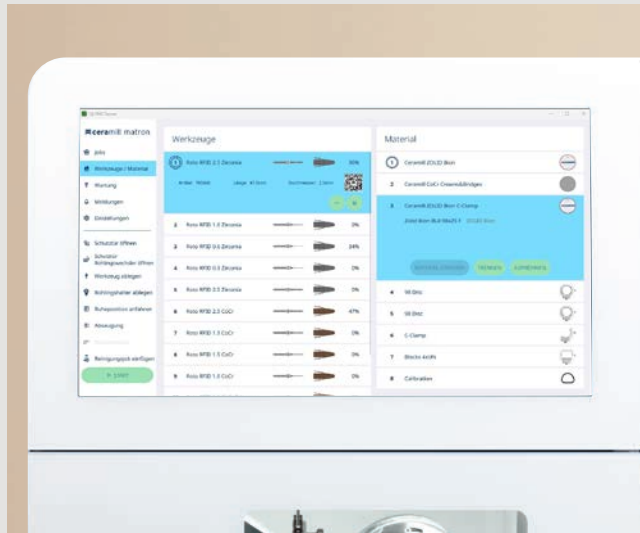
ceramill matron

Jobs
Werkzeuge / Material
Wartung
Meldungen
Einstellungen
Schutztür öffnen
Schublade Rohlingswechsler öffnen
Werkzeug ablegen
Rohlingshalter ablegen
Ruheposition anfahren
Absaugung
Reinigungsjob einfügen
Start

Werkzeuge

1 Roto RF30 2.5 Zirconia 90%
Artikel: 760460 Länge: 47.5mm Durchmesser: 2.5mm
2 Roto RF30 1.5 Zirconia 0%
3 Roto RF30 0.6 Zirconia 24%
4 Roto RF30 0.3 Zirconia 0%
5 Roto RF30 0.5 Zirconia 0%
6 Roto RF30 2.0 CoCr 47%
7 Roto RF30 1.3 CoCr 0%
8 Roto RF30 1.5 CoCr 0%
9 Roto RF30 1.0 CoCr 0%

Material

1 Ceramill ZOLID Bion
2 Ceramill CoCr Crowns&Bridges
3 Ceramill ZOLID Bion C-Clamp
ZOLID Bion BL4 98x25 F ZOLID Bion
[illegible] Trennen Entnehmen
4 98 Disc
5 98 Disc
6 C-Clamp
7 Blocks 4XIPS
8 Calibration